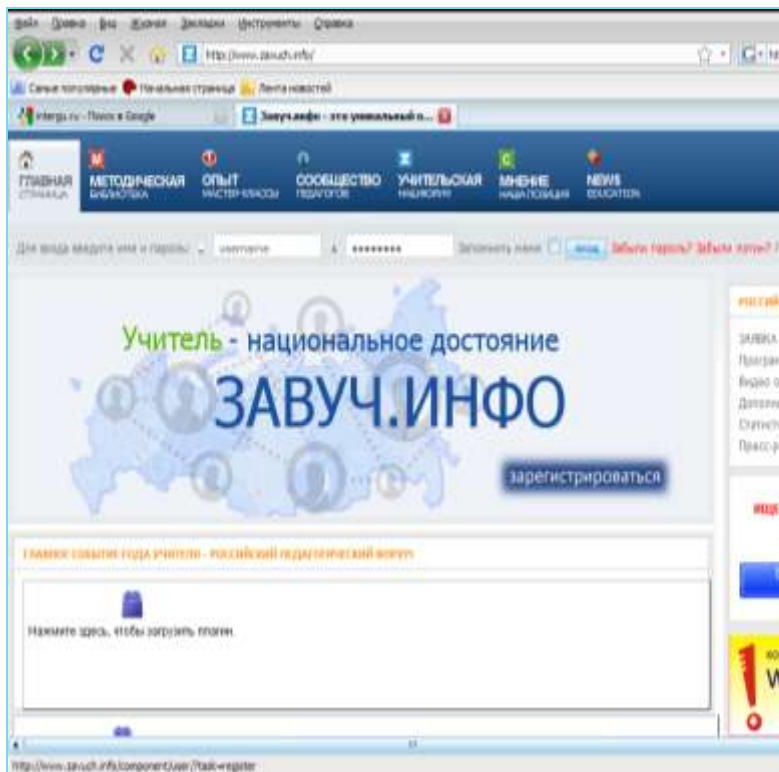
Файл Правка Вид Журнал Закладки Инструменты Справка

http://www.zavuch.info/

Самые популярные Начальная страница Лента новостей

intergu.ru - Поиск в Google

Завуч.инфо - это уникальный п...

ГЛАВНАЯ СТРАНИЦА

МЕТОДИЧЕСКАЯ БИБЛИОТЕКА

ОПЫТ МАСТЕР-КЛАССЫ

СООБЩЕСТВО ПЕДАГОГОВ

УЧИТЕЛЬСКАЯ НАШЕЙ

МНЕНИЕ НАША ПОЗИЦИЯ

NEWS EDUCATION

Для входа введите имя и пароль: username ●●●●●●●● Запомнить меня вход Забыли пароль? Забыли логин?

Учитель - национальное достояние

ЗАВУЧ.ИНФО

зарегистрироваться

РОССИЙ

ЗАЯВКА
Програм
Видео
Дополн
Статист
Пресс-р

ГЛАВНОЕ СОБЫТИЕ ГОДА УЧИТЕЛЯ - РОССИЙСКИЙ ПЕДАГОГИЧЕСКИЙ ФОРУМ

Нажмите здесь, чтобы загрузить плагин.

W

http://www.zavuch.info/component/user/?task=register